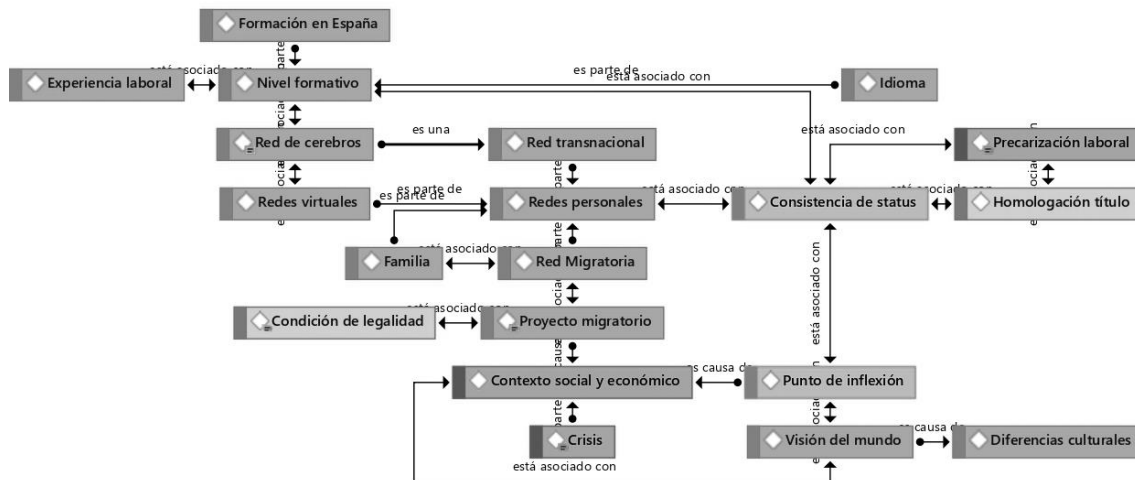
Formación en España
parte
está asociado con
Experiencia laboral
Nivel formativo
es parte de
está asociado con
Idioma
asociado
Red de cerebros
es una
Red transnacional
está asociado con
Precarización laboral
Redes virtuales
es parte de
es parte de
Redes personales
parte
está asociado con
Consistencia de status
está asociado con
Homologación título
Familia
está asociado con
Red Migratoria
asociado
está asociado con
Condición de legalidad
está asociado con
Proyecto migratorio
causa
Contexto social y económico
es causa de
Punto de inflexión
parte
Crisis
Visión del mundo
es causa de
Diferencias culturales
está asociado con